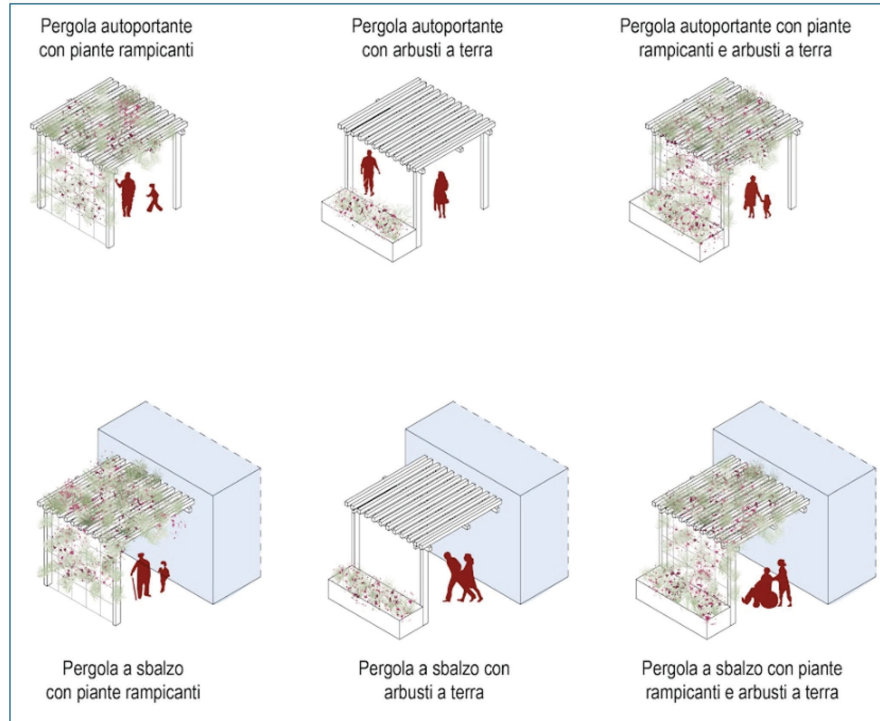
Pergola autoportante con piante rampicanti

Pergola autoportante con arbusti a terra

Pergola autoportante con piante rampicanti e arbusti a terra

Pergola a sbalzo con piante rampicanti

Pergola a sbalzo con arbusti a terra

Pergola a sbalzo con piante rampicanti e arbusti a terra